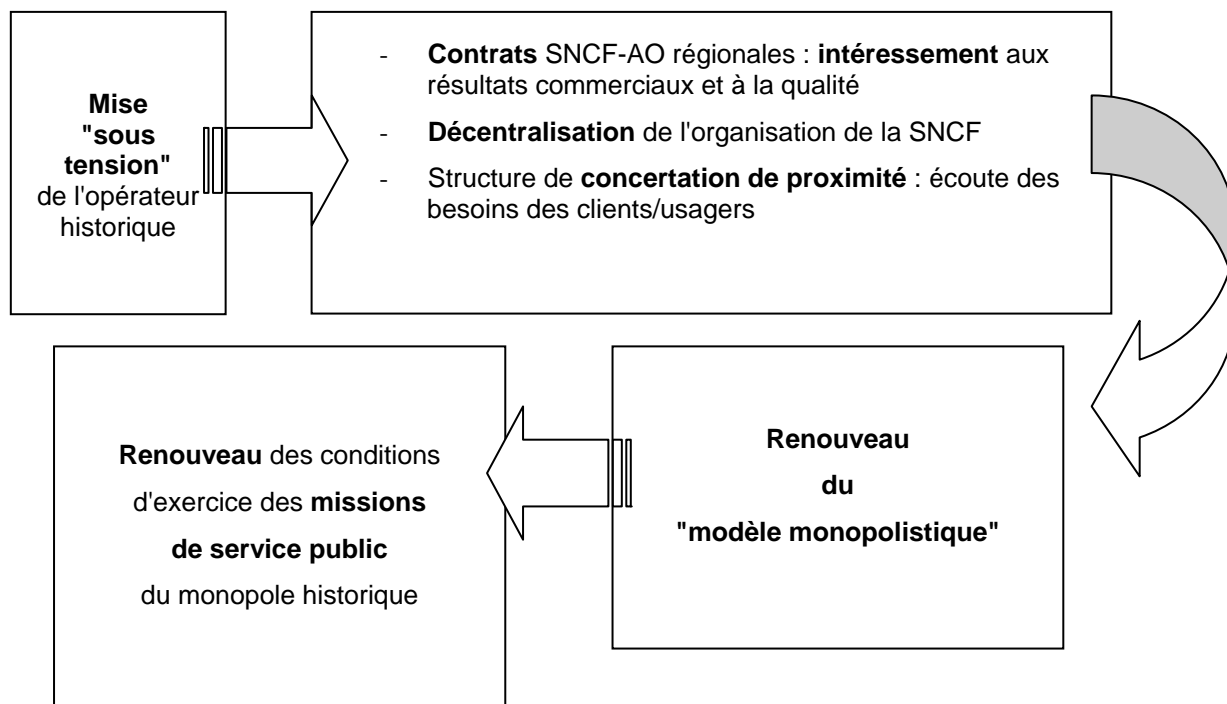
Mise "sous tension" de l'opérateur historique

- Contrats SNCF-AO régionales : intéressement aux résultats commerciaux et à la qualité
- Décentralisation de l'organisation de la SNCF
- Structure de concertation de proximité : écoute des besoins des clients/usagers

Renouveau du "modèle monopolistique"

Renouveau des conditions d'exercice des missions de service public du monopole historique